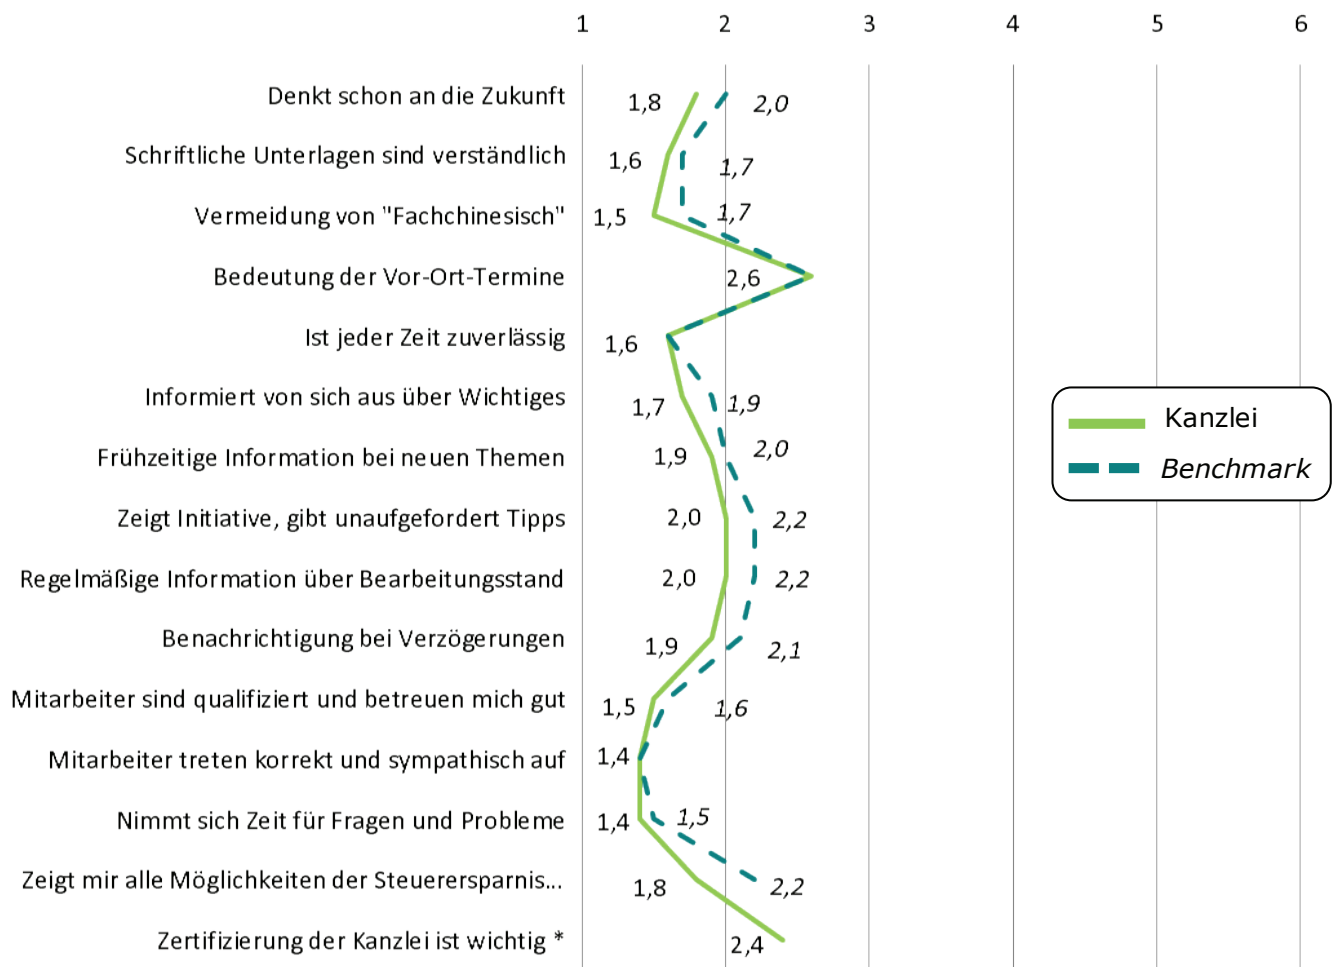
1 2 3 4 5 6

Denkt schon an die Zukunft 1,8 2,0
Schriftliche Unterlagen sind verständlich 1,6 1,7
Vermeidung von "Fachchinesisch" 1,5 1,7
Bedeutung der Vor-Ort-Termine 2,6
Ist jeder Zeit zuverlässig 1,6
Informiert von sich aus über Wichtiges 1,7 1,9
Frühzeitige Information bei neuen Themen 1,9 2,0
Zeigt Initiative, gibt unaufgefordert Tipps 2,0 2,2
Regelmäßige Information über Bearbeitungsstand 2,0 2,2
Benachrichtigung bei Verzögerungen 1,9 2,1
Mitarbeiter sind qualifiziert und betreuen mich gut 1,5 1,6
Mitarbeiter treten korrekt und sympathisch auf 1,4
Nimmt sich Zeit für Fragen und Probleme 1,4 1,5
Zeigt mir alle Möglichkeiten der Steuerersparnis... 1,8 2,2
Zertifizierung der Kanzlei ist wichtig * 2,4

Kanzlei
Benchmark